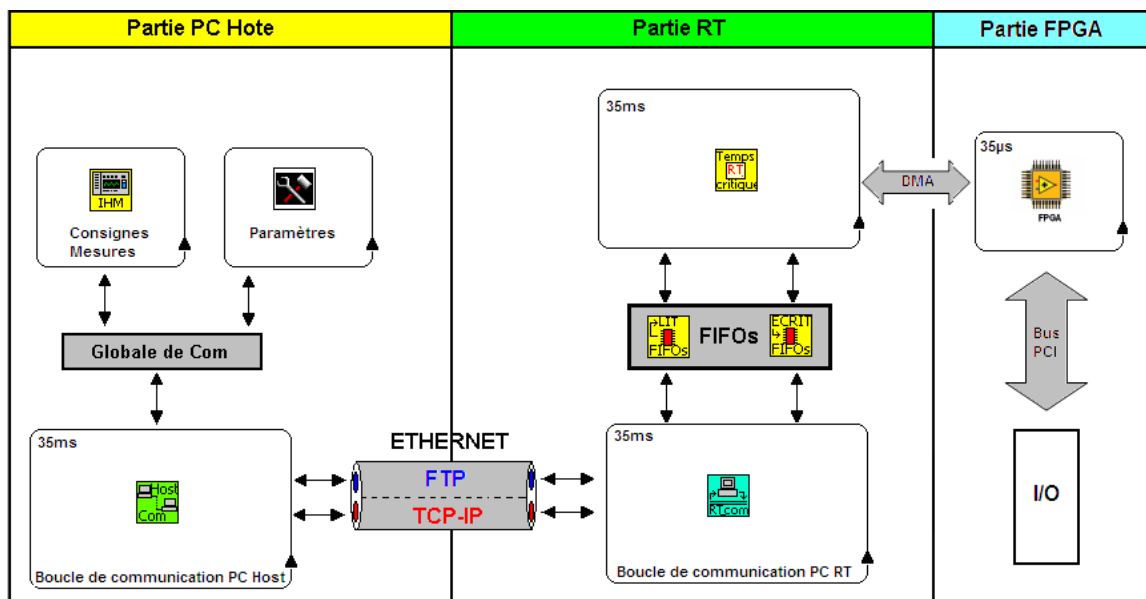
Partie PC Hote

Partie RT

Partie FPGA

IHM
Consignes
Mesures

Paramètres

Globale de Com

35ms
Host
Com
Boucle de communication PC Host

ETHERNET
FTP
TCP-IP

35ms
Temps
RT
critique

DMA

35µs
FPGA

LIT
FIFOs
FIFOs
ECRIT
FIFOs

35ms
RTcom
Boucle de communication PC RT

Bus
PCI

I/O